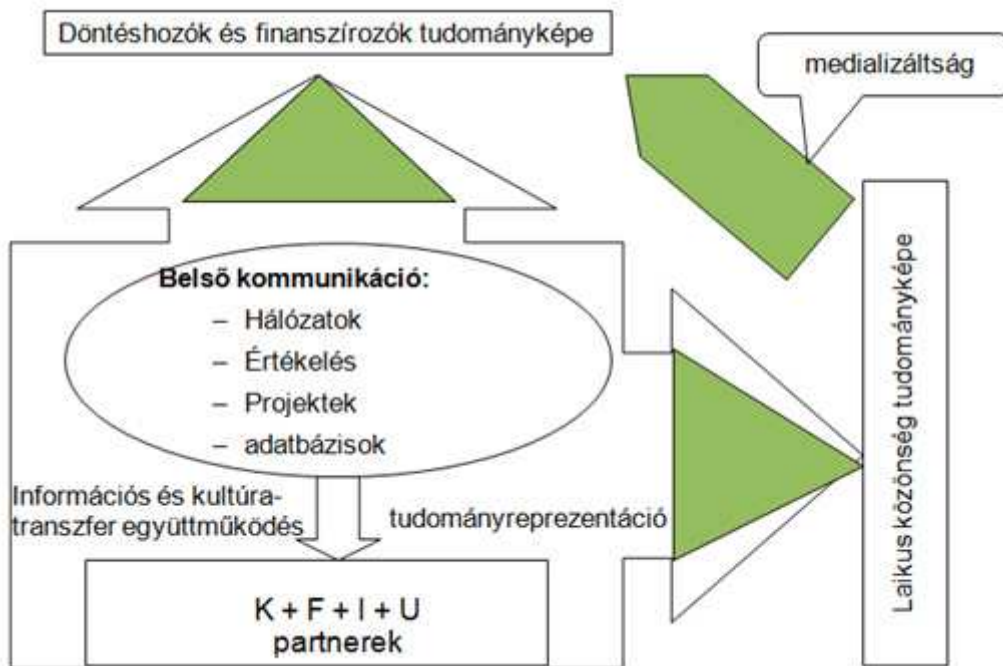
Döntéshozók és finanszírozók tudományképe

medializáltság

Belső kommunikáció:
– Hálózatok
– Értékelés
– Projektek
– adatbázisok

Laikus közönség tudományképe

Információs és kultúratranszfer együttműködés

tudományreprezentáció

K + F + I + U
partnerek